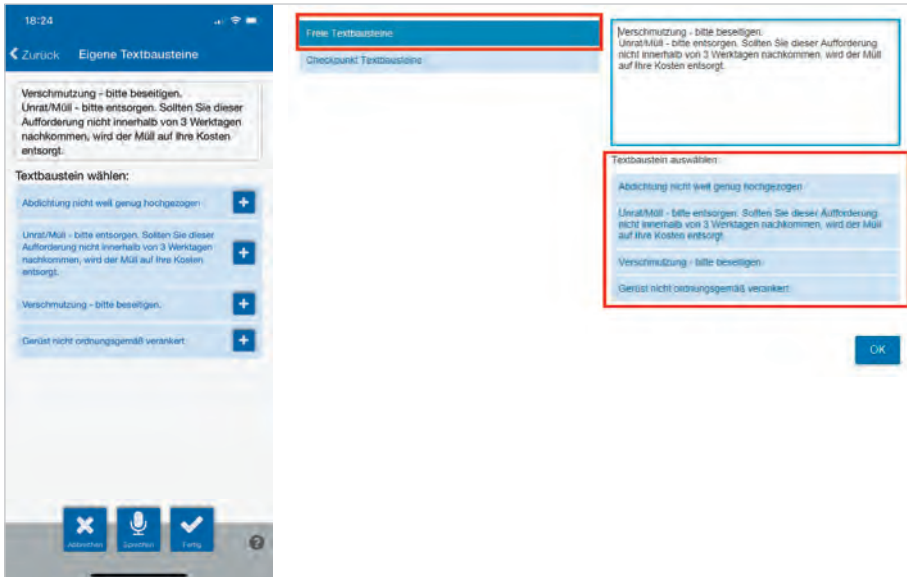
18:24

Zurück Eigene Textbausteine

Verschmutzung - bitte beseitigen.
Unrat/Müll - bitte entsorgen. Sollten Sie dieser Aufforderung nicht innerhalb von 3 Werktagen nachkommen, wird der Müll auf Ihre Kosten entsorgt.

Textbaustein wählen:

Abdichtung nicht weit genug hochgezogen +

Unrat/Müll - bitte entsorgen. Sollten Sie dieser Aufforderung nicht innerhalb von 3 Werktagen nachkommen, wird der Müll auf Ihre Kosten entsorgt. +

Verschmutzung - bitte beseitigen. +

Gerüst nicht ordnungsgemäß verankert +

Abbrechen Sprechen Fertig

?

Freie Textbausteine

Checkpunkt Textbausteine

Verschmutzung - bitte beseitigen.
Unrat/Müll - bitte entsorgen. Sollten Sie dieser Aufforderung nicht innerhalb von 3 Werktagen nachkommen, wird der Müll auf Ihre Kosten entsorgt.

Textbaustein auswählen:

Abdichtung nicht weit genug hochgezogen

Unrat/Müll - bitte entsorgen. Sollten Sie dieser Aufforderung nicht innerhalb von 3 Werktagen nachkommen, wird der Müll auf Ihre Kosten entsorgt.

Verschmutzung - bitte beseitigen.

Gerüst nicht ordnungsgemäß verankert

OK